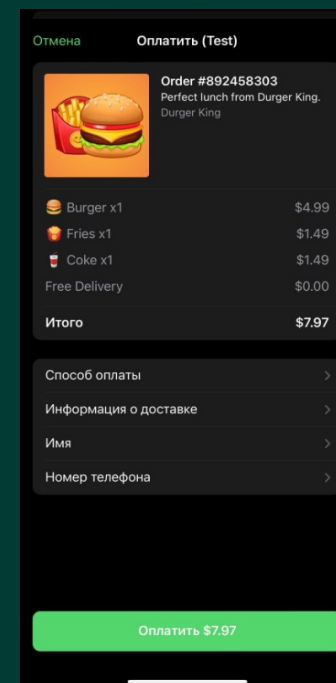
Отмена

Оплатить (Test)

Order #892458303
Perfect lunch from Durger King.
Durger King

🍔 Burger x1 $4.99
🍟 Fries x1 $1.49
🥤 Coke x1 $1.49
Free Delivery $0.00

Итого $7.97

Способ оплаты
Информация о доставке
Имя
Номер телефона

Оплатить $7.97